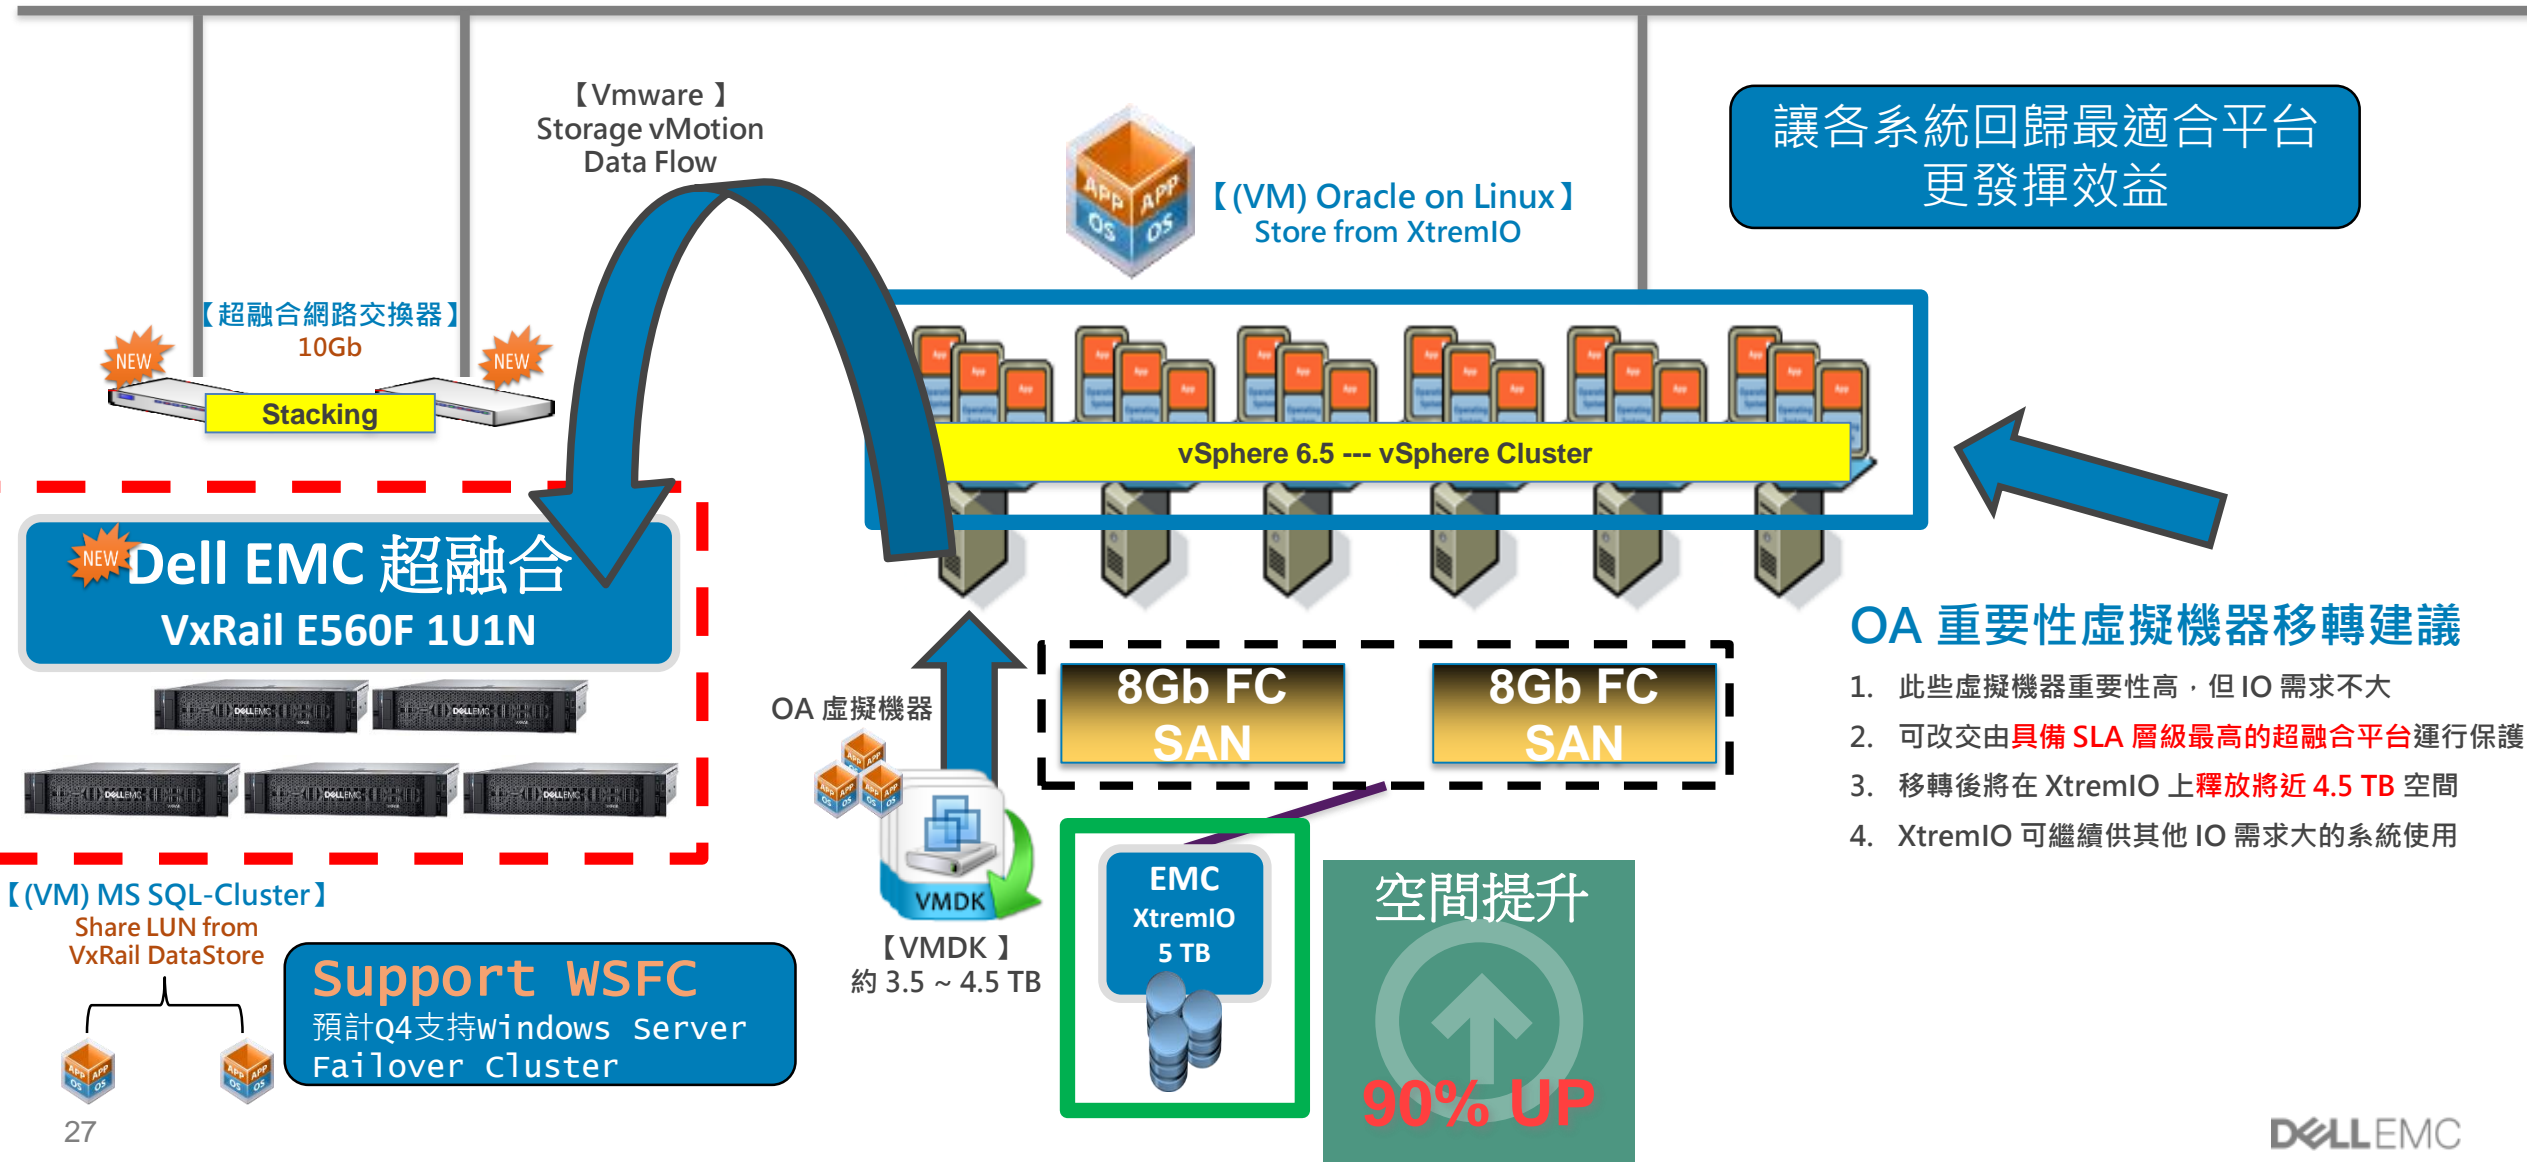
【Vmware 】
Storage vMotion
Data Flow

【(VM) Oracle on Linux】
Store from XtremIO

讓各系統回歸最適合平台
更發揮效益

【超融合網路交換器】
10Gb

NEW

NEW

Stacking

vSphere 6.5 --- vSphere Cluster

NEW Dell EMC 超融合
VxRail E560F 1U1N

OA 重要性虛擬機器移轉建議

1. 此些虛擬機器重要性高，但 IO 需求不大
2. 可改交由具備 SLA 層級最高的超融合平台運行保護
3. 移轉後將在 XtremIO 上釋放將近 4.5 TB 空間
4. XtremIO 可繼續供其他 IO 需求大的系統使用

OA 虛擬機器

8Gb FC SAN

8Gb FC SAN

【(VM) MS SQL-Cluster】
Share LUN from
VxRail DataStore

Support WSFC
預計Q4支持Windows Server
Failover Cluster

VMDK

【VMDK 】
約 3.5 ~ 4.5 TB

EMC
XtremIO
5 TB

空間提升

90% UP

27

DELLEMC